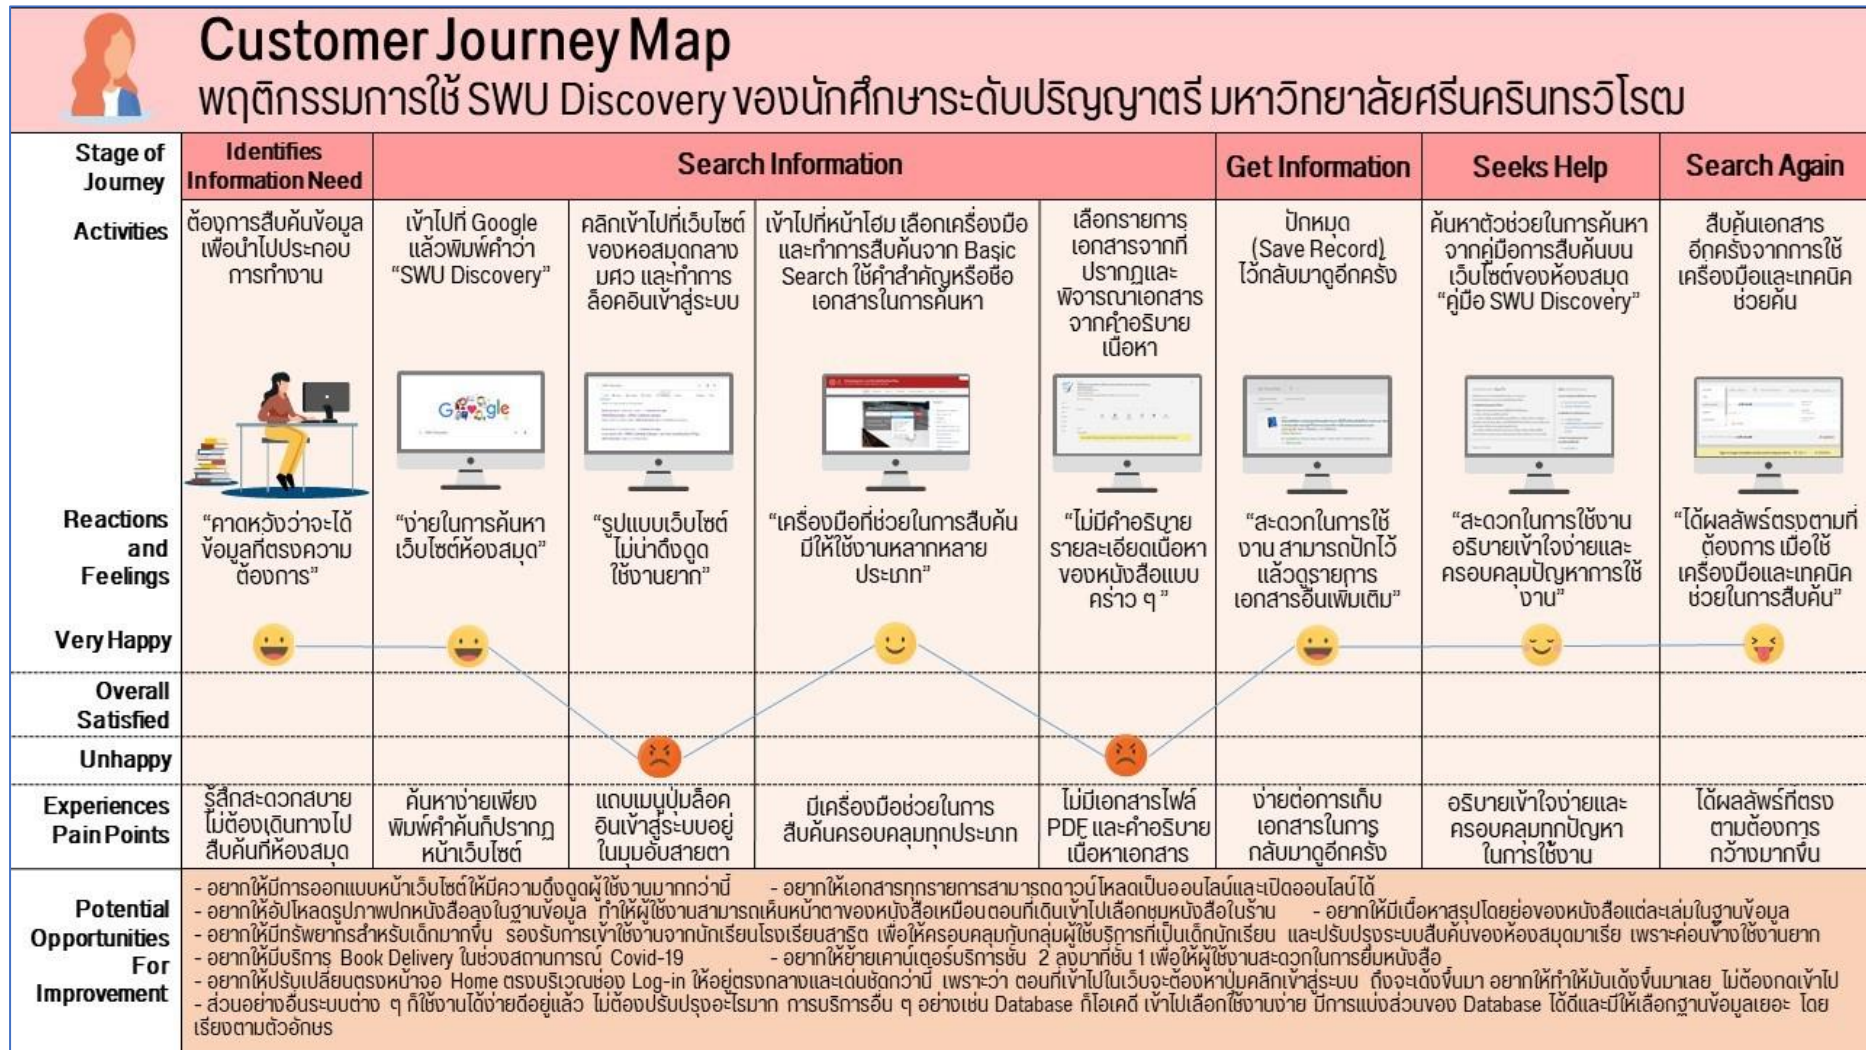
Customer Journey Map
พฤติกรรมการใช้ SWU Discovery ของนักศึกษาระดับปริญญาตรี มหาวิทยาลัยศรีนครินทรวิโรฒ

| Stage of Journey | Identifies Information Need | Search Information | | | | Get Information | Seeks Help | Search Again |
|---|---|---|---|---|---|---|---|---|
| Activities | ต้องการสืบค้นข้อมูลเพื่อนำไปประกอบการทำงาน | เข้าไปที่ Google แล้วพิมพ์คำว่า "SWU Discovery" | คลิกเข้าไปที่เว็บไซต์ของหอสมุดกลาง มศว และทำการล็อคอินเข้าสู่ระบบ | เข้าไปที่หน้าโฮม เลือกเครื่องมือและทำการสืบค้นจาก Basic Search ใช้คำสำคัญหรือชื่อเอกสารในการค้นหา | เลือกรายการเอกสารจากที่ปรากฏและพิจารณาเอกสารจากคำอธิบายเนื้อหา | ปักหมุด (Save Record) ไว้กลับมาดูอีกครั้ง | ค้นหาตัวช่วยในการค้นหาจากคู่มือการสืบค้นบนเว็บไซต์ของห้องสมุด "คู่มือ SWU Discovery" | สืบค้นเอกสารอีกครั้งจากการใช้เครื่องมือและเทคนิคช่วยค้น |
| Reactions and Feelings | "คาดหวังว่าจะได้ข้อมูลที่ตรงความต้องการ" | "ง่ายในการค้นหาเว็บไซต์ห้องสมุด" | "รูปแบบเว็บไซต์ไม่น่าดึงดูดใช้งานยาก" | "เครื่องมือที่ช่วยในการสืบค้นมีให้ใช้งานหลากหลายประเภท" | "ไม่มีคำอธิบายรายละเอียดเนื้อหาของหนังสือแบบคร่าว ๆ" | "สะดวกในการใช้งาน สามารถปักไว้แล้วดูรายการเอกสารอื่นเพิ่มเติม" | "สะดวกในการใช้งาน อธิบายเข้าใจง่ายและครอบคลุมปัญหาการใช้งาน" | "ได้ผลลัพธ์ตรงตามที่ต้องการ เมื่อใช้เครื่องมือและเทคนิคช่วยในการสืบค้น" |
| Very Happy | | | | | | | | |
| Overall Satisfied | | | | | | | | |
| Unhappy | | | | | | | | |
| Experiences Pain Points | รู้สึกสะดวกสบาย ไม่ต้องเดินทางไปสืบค้นที่ห้องสมุด | ค้นหาง่ายเพียงพิมพ์คำค้นก็ปรากฏหน้าเว็บไซต์ | แถบเมนูปุ่มล็อคอินเข้าสู่ระบบอยู่ในมุมอับสายตา | มีเครื่องมือช่วยในการสืบค้นครอบคลุมทุกประเภท | ไม่มีเอกสารไฟล์ PDF และคำอธิบายเนื้อหาเอกสาร | ง่ายต่อการเก็บเอกสารในการกลับมาดูอีกครั้ง | อธิบายเข้าใจง่ายและครอบคลุมทุกปัญหาในการใช้งาน | ได้ผลลัพธ์ที่ตรงตามต้องการกว้างมากขึ้น |

Potential Opportunities For Improvement
- อยากให้มีการออกแบบหน้าเว็บไซต์ให้มีความดึงดูดผู้ใช้งานมากกว่านี้ - อยากให้เอกสารทุกรายการสามารถดาวน์โหลดเป็นออนไลน์และเปิดออนไลน์ได้
- อยากให้อัปโหลดรูปภาพปกหนังสือลงในฐานข้อมูล ทำให้ผู้ใช้งานสามารถเห็นหน้าตาของหนังสือเหมือนตอนที่เดินเข้าไปเลือกชมหนังสือในร้าน - อยากให้มีเนื้อหาสรุปโดยย่อของหนังสือแต่ละเล่มในฐานข้อมูล
- อยากให้มีทรัพยากรสำหรับเด็กมากขึ้น รองรับการเข้าใช้งานจากนักเรียนโรงเรียนสาธิต เพื่อให้ครอบคลุมกับกลุ่มผู้ใช้บริการที่เป็นเด็กนักเรียน และปรับปรุงระบบสืบค้นของห้องสมุดมาเรีย เพราะค่อนข้างใช้งานยาก
- อยากให้มีบริการ Book Delivery ในช่วงสถานการณ์ Covid-19 - อยากให้ย้ายเคาน์เตอร์บริการชั้น 2 ลงมาที่ชั้น 1 เพื่อให้ผู้ใช้งานสะดวกในการยืมหนังสือ
- อยากให้ปรับเปลี่ยนตรงหน้าจอ Home ตรงบริเวณช่อง Log-in ให้อยู่ตรงกลางและเด่นชัดกว่านี้ เพราะว่า ตอนที่เข้าไปในเว็บจะต้องหาปุ่มคลิกเข้าสู่ระบบ ถึงจะเด้งขึ้นมา อยากให้ทำให้มันเด้งขึ้นมาเลย ไม่ต้องกดเข้าไป
- ส่วนอย่างอื่นระบบต่าง ๆ ก็ใช้งานได้ง่ายดีอยู่แล้ว ไม่ต้องปรับปรุงอะไรมาก การบริการอื่น ๆ อย่างเช่น Database ก็โอเคดี เข้าไปเลือกใช้งานง่าย มีการแบ่งส่วนของ Database ได้ดีและมีให้เลือกฐานข้อมูลเยอะ โดยเรียงตามตัวอักษร